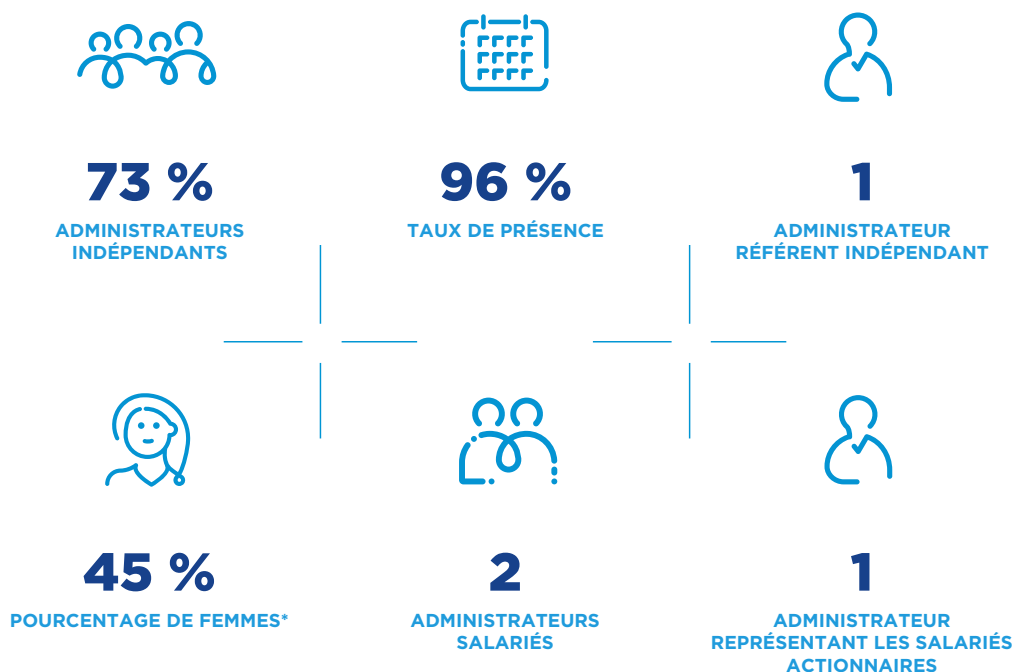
73 %
ADMINISTRATEURS INDÉPENDANTS

96 %
TAUX DE PRÉSENCE

1
ADMINISTRATEUR RÉFÉRENT INDÉPENDANT

45 %
POURCENTAGE DE FEMMES*

2
ADMINISTRATEURS SALARIÉS

1
ADMINISTRATEUR REPRÉSENTANT LES SALARIÉS ACTIONNAIRES